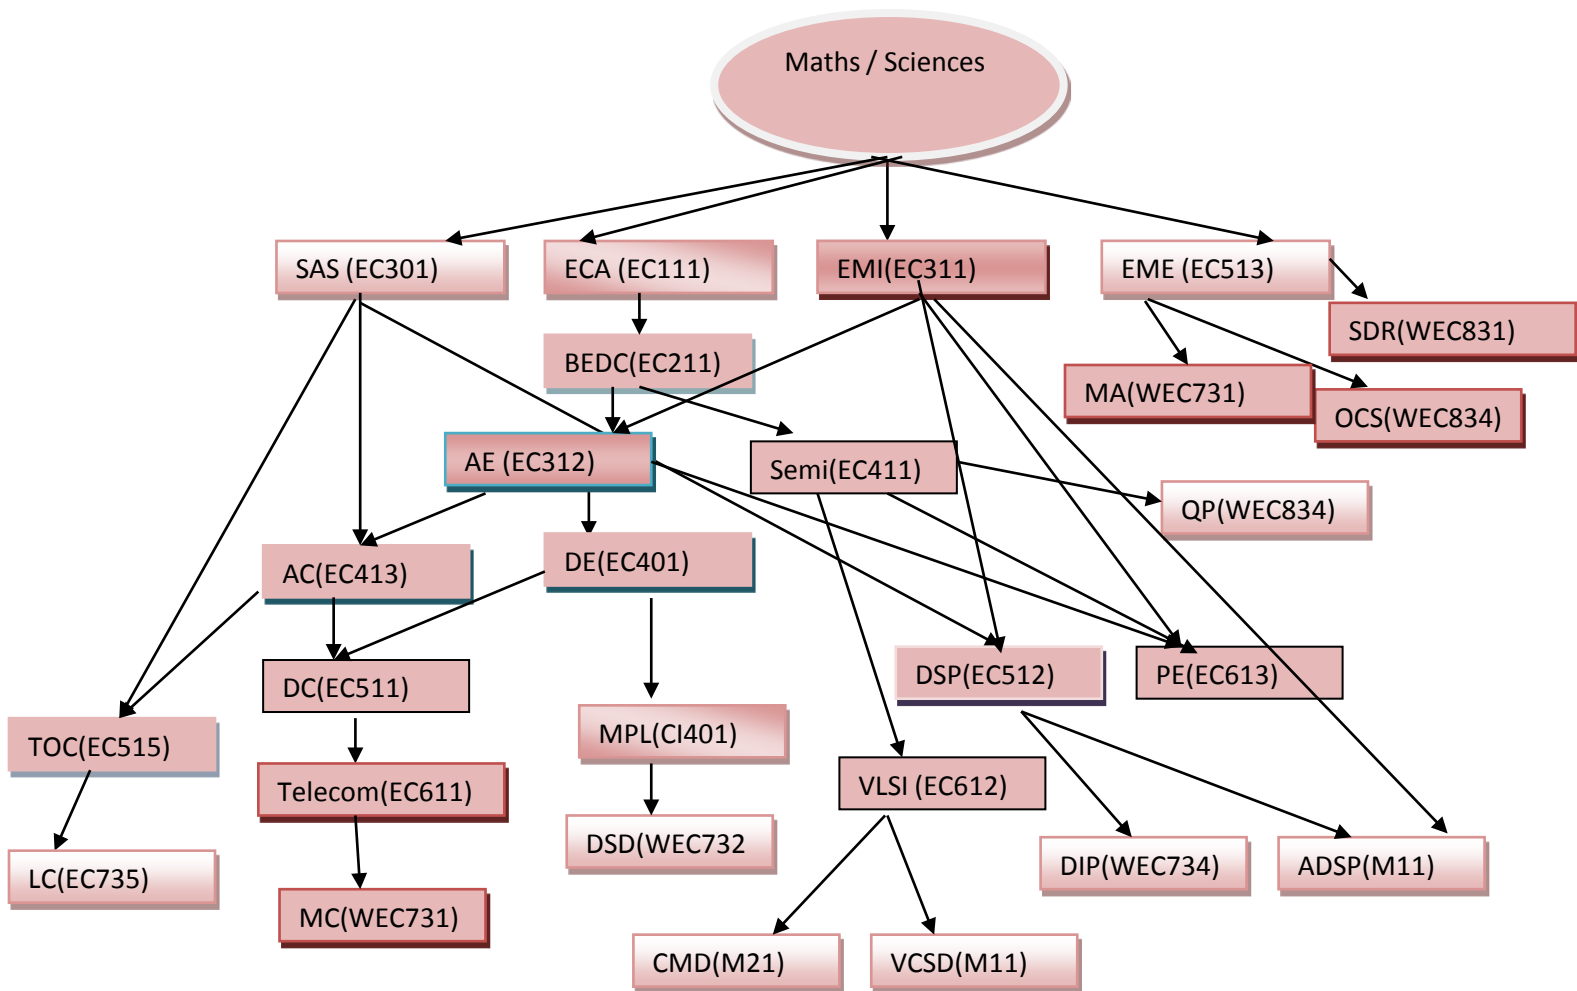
Maths / Sciences

SAS (EC301)

ECA (EC111)

EMI(EC311)

EME (EC513)

SDR(WEC831)

BEDC(EC211)

MA(WEC731)

OCS(WEC834)

AE (EC312)

Semi(EC411)

QP(WEC834)

AC(EC413)

DE(EC401)

DSP(EC512)

PE(EC613)

DC(EC511)

MPL(CI401)

TOC(EC515)

Telecom(EC611)

VLSI (EC612)

DSD(WEC732

LC(EC735)

DIP(WEC734)

ADSP(M11)

MC(WEC731)

CMD(M21)

VCSD(M11)